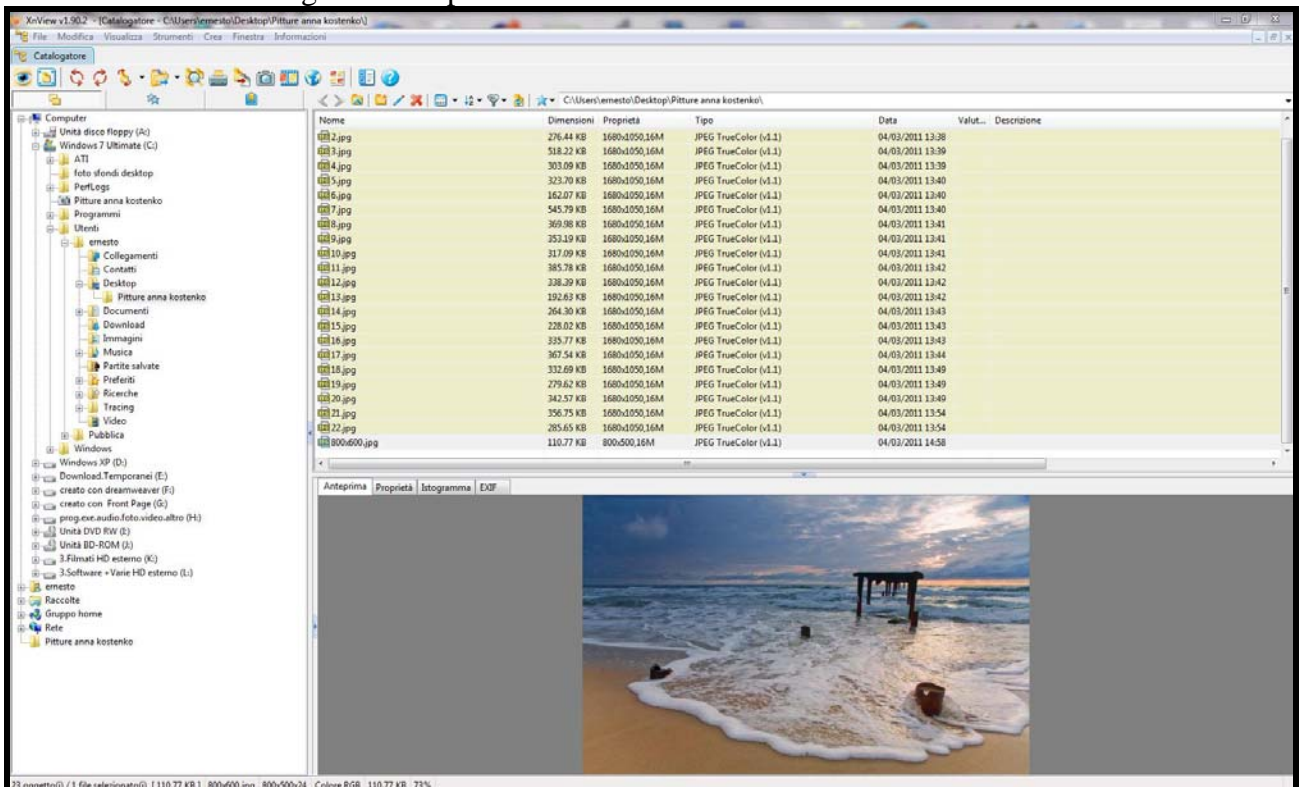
XnView v1.90.2 - [Catalogatore - C:\Users\ernesto\Desktop\Pitture anna kostenko\]

File Modifica Visualizza Strumenti Crea Finestra Informazioni

Catalogatore

C:\Users\ernesto\Desktop\Pitture anna kostenko\

Computer
Unità disco floppy (A:)
Windows 7 Ultimate (C:)
ATI
foto sfondi desktop
PerfLogs
Pitture anna kostenko
Programmi
Utenti
ernesto
Collegamenti
Contatti
Desktop
Pitture anna kostenko
Documenti
Download
Immagini
Musica
Partite salvate
Preferiti
Ricerche
Tracing
Video
Pubblica
Windows
Windows XP (D:)
Download.Temporanei (E:)
creato con dreamweaver (F:)
creato con Front Page (G:)
prog.exe.audio.foto.video.altro (H:)
Unità DVD RW (I:)
Unità BD-ROM (J:)
3.Filmati HD esterno (K:)
3.Software + Varie HD esterno (L:)
ernesto
Raccolte
Gruppo home
Rete
Pitture anna kostenko

| Nome | Dimensioni | Proprietà | Tipo | Data | Valut... | Descrizione |
|---|---|---|---|---|---|---|
| 2.jpg | 276.44 KB | 1680x1050,16M | JPEG TrueColor (v1.1) | 04/03/2011 13:38 | | |
| 3.jpg | 518.22 KB | 1680x1050,16M | JPEG TrueColor (v1.1) | 04/03/2011 13:39 | | |
| 4.jpg | 303.09 KB | 1680x1050,16M | JPEG TrueColor (v1.1) | 04/03/2011 13:39 | | |
| 5.jpg | 323.70 KB | 1680x1050,16M | JPEG TrueColor (v1.1) | 04/03/2011 13:40 | | |
| 6.jpg | 162.07 KB | 1680x1050,16M | JPEG TrueColor (v1.1) | 04/03/2011 13:40 | | |
| 7.jpg | 545.79 KB | 1680x1050,16M | JPEG TrueColor (v1.1) | 04/03/2011 13:40 | | |
| 8.jpg | 369.98 KB | 1680x1050,16M | JPEG TrueColor (v1.1) | 04/03/2011 13:41 | | |
| 9.jpg | 353.19 KB | 1680x1050,16M | JPEG TrueColor (v1.1) | 04/03/2011 13:41 | | |
| 10.jpg | 317.09 KB | 1680x1050,16M | JPEG TrueColor (v1.1) | 04/03/2011 13:41 | | |
| 11.jpg | 385.78 KB | 1680x1050,16M | JPEG TrueColor (v1.1) | 04/03/2011 13:42 | | |
| 12.jpg | 338.39 KB | 1680x1050,16M | JPEG TrueColor (v1.1) | 04/03/2011 13:42 | | |
| 13.jpg | 192.63 KB | 1680x1050,16M | JPEG TrueColor (v1.1) | 04/03/2011 13:42 | | |
| 14.jpg | 264.30 KB | 1680x1050,16M | JPEG TrueColor (v1.1) | 04/03/2011 13:43 | | |
| 15.jpg | 228.02 KB | 1680x1050,16M | JPEG TrueColor (v1.1) | 04/03/2011 13:43 | | |
| 16.jpg | 335.77 KB | 1680x1050,16M | JPEG TrueColor (v1.1) | 04/03/2011 13:43 | | |
| 17.jpg | 367.54 KB | 1680x1050,16M | JPEG TrueColor (v1.1) | 04/03/2011 13:44 | | |
| 18.jpg | 332.69 KB | 1680x1050,16M | JPEG TrueColor (v1.1) | 04/03/2011 13:49 | | |
| 19.jpg | 279.62 KB | 1680x1050,16M | JPEG TrueColor (v1.1) | 04/03/2011 13:49 | | |
| 20.jpg | 342.57 KB | 1680x1050,16M | JPEG TrueColor (v1.1) | 04/03/2011 13:49 | | |
| 21.jpg | 356.75 KB | 1680x1050,16M | JPEG TrueColor (v1.1) | 04/03/2011 13:54 | | |
| 22.jpg | 285.65 KB | 1680x1050,16M | JPEG TrueColor (v1.1) | 04/03/2011 13:54 | | |
| 800x600.jpg | 110.77 KB | 800x500,16M | JPEG TrueColor (v1.1) | 04/03/2011 14:58 | | |

Anteprima Proprietà Istogramma EXIF

23 oggetto(i) / 1 file selezionato(i) [110.77 KB] 800x600.jpg 800x500x24 Colore RGB 110.77 KB 73%